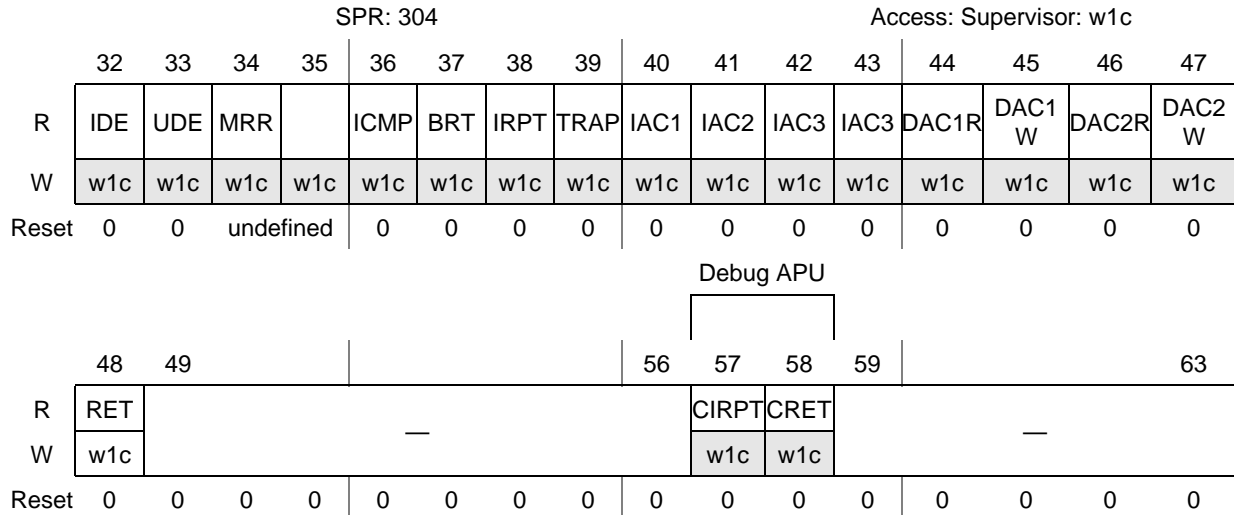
SPR: 304

Access: Supervisor: w1c

| | 32 | 33 | 34 | 35 | 36 | 37 | 38 | 39 | 40 | 41 | 42 | 43 | 44 | 45 | 46 | 47 |
|---|---|---|---|---|---|---|---|---|---|---|---|---|---|---|---|---|
| R | IDE | UDE | MRR | | ICMP | BRT | IRPT | TRAP | IAC1 | IAC2 | IAC3 | IAC3 | DAC1R | DAC1W | DAC2R | DAC2W |
| W | w1c | w1c | w1c | w1c | w1c | w1c | w1c | w1c | w1c | w1c | w1c | w1c | w1c | w1c | w1c | w1c |
| Reset | 0 | 0 | undefined | | 0 | 0 | 0 | 0 | 0 | 0 | 0 | 0 | 0 | 0 | 0 | 0 |

Debug APU

| | 48 | 49 | | | | | | 56 | 57 | 58 | 59 | | | | 63 |
|---|---|---|---|---|---|---|---|---|---|---|---|---|---|---|---|
| R | RET | — | | | | | | | CIRPT | CRET | — | | | | |
| W | w1c | | | | | | | | w1c | w1c | | | | | |
| Reset | 0 | 0 | 0 | 0 | 0 | 0 | 0 | 0 | 0 | 0 | 0 | 0 | 0 | 0 | 0 | 0 |